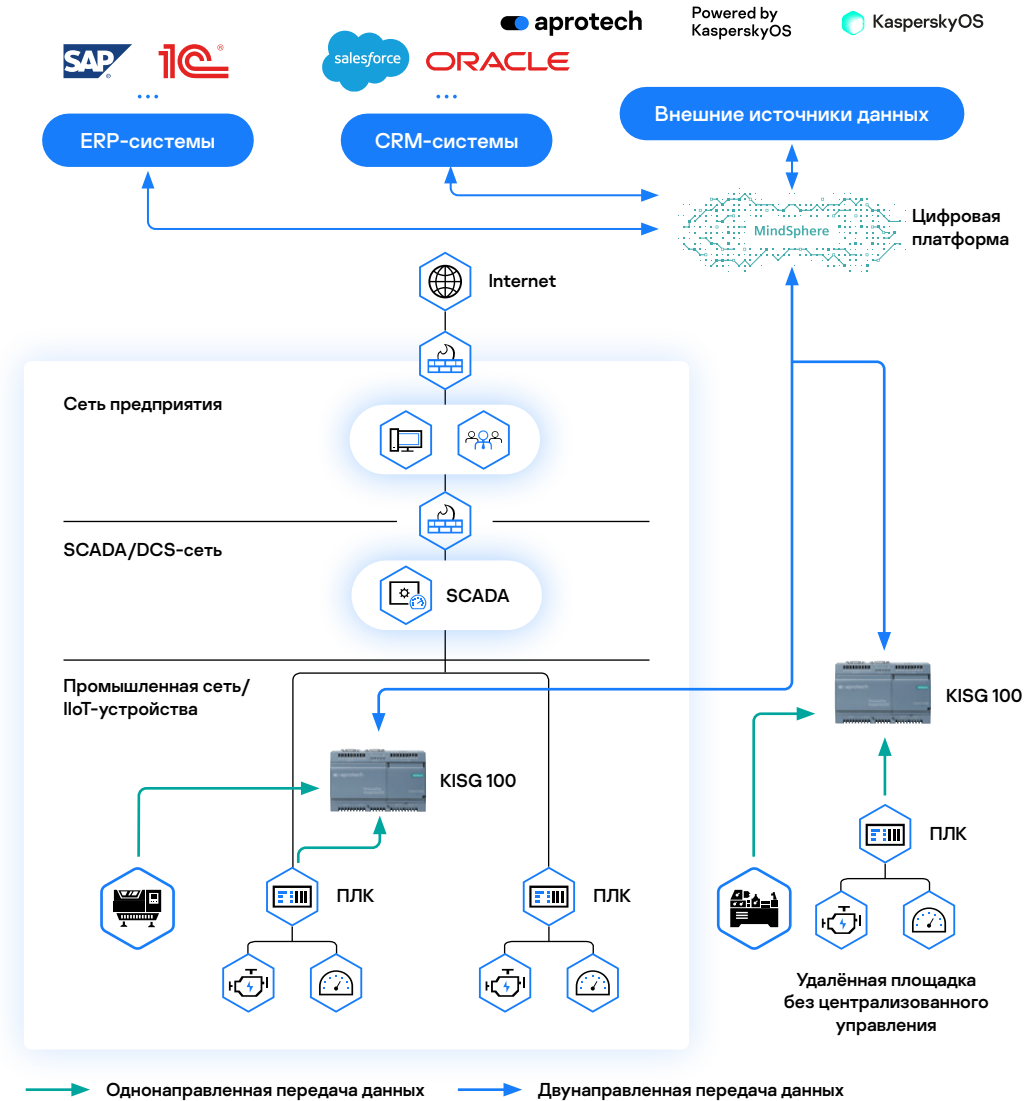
aprotech

Powered by KasperskyOS

KasperskyOS

SAP

1С

...

ERP-системы

salesforce

ORACLE

...

CRM-системы

Внешние источники данных

MindSphere

Цифровая платформа

Internet

Сеть предприятия

SCADA/DCS-сеть

SCADA

Промышленная сеть/ IIoT-устройства

KISG 100

ПЛК

ПЛК

KISG 100

ПЛК

Удалённая площадка без централизованного управления

Однонаправленная передача данных

Двунаправленная передача данных